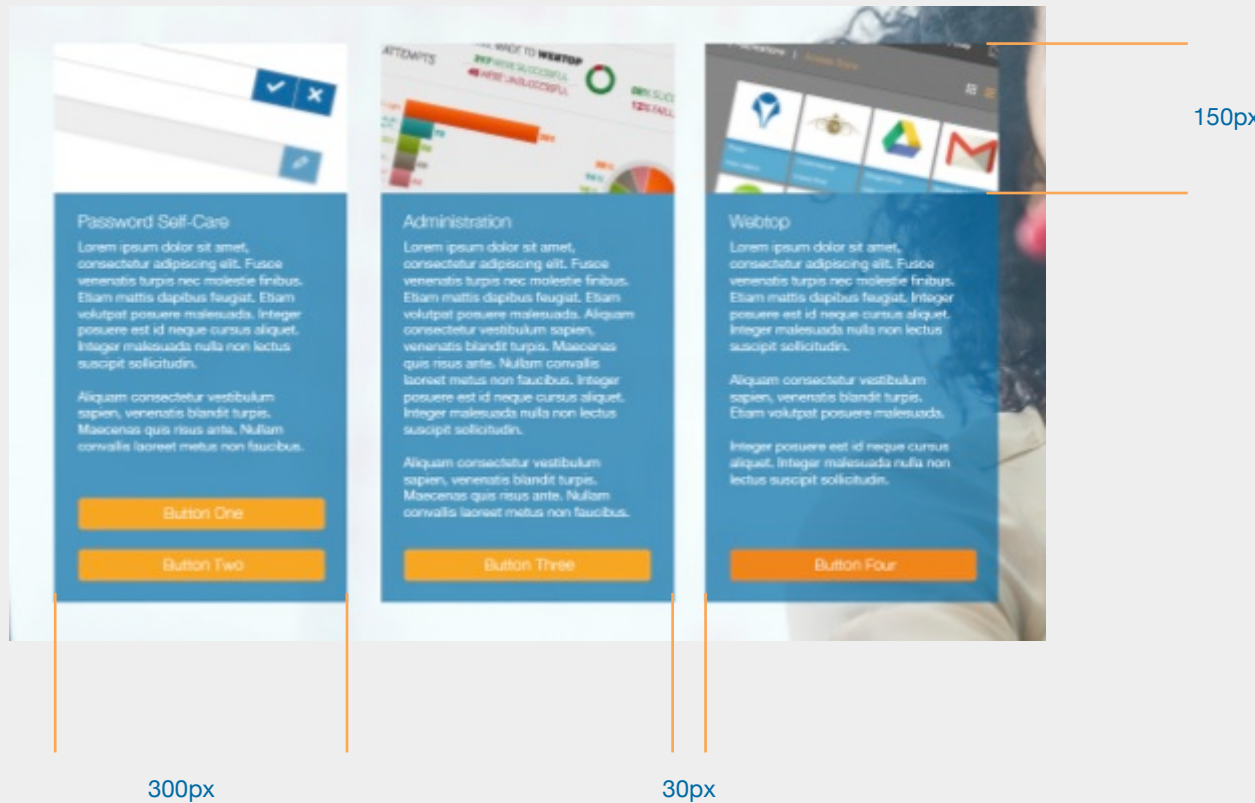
ATTEMPTS

WEBTOP

Password Self-Care

Lorem ipsum dolor sit amet, consectetur adipiscing elit. Fusce venenatis turpis nec molestie finibus. Etiam mattis dapibus feugiat. Etiam volutpat posuere malesuada. Integer posuere est id neque cursus aliquet. Integer malesuada nulla non lectus suscipit sollicitudin.

Aliquam consectetur vestibulum sapien, venenatis blandit turpis. Maecenas quis risus ante. Nullam convallis laoreet metus non faucibus.

Button One

Button Two

Administration

Lorem ipsum dolor sit amet, consectetur adipiscing elit. Fusce venenatis turpis nec molestie finibus. Etiam mattis dapibus feugiat. Etiam volutpat posuere malesuada. Aliquam consectetur vestibulum sapien, venenatis blandit turpis. Maecenas quis risus ante. Nullam convallis laoreet metus non faucibus. Integer posuere est id neque cursus aliquet. Integer malesuada nulla non lectus suscipit sollicitudin.

Aliquam consectetur vestibulum sapien, venenatis blandit turpis. Maecenas quis risus ante. Nullam convallis laoreet metus non faucibus.

Button Three

Webtop

Lorem ipsum dolor sit amet, consectetur adipiscing elit. Fusce venenatis turpis nec molestie finibus. Etiam mattis dapibus feugiat. Integer posuere est id neque cursus aliquet. Integer malesuada nulla non lectus suscipit sollicitudin.

Aliquam consectetur vestibulum sapien, venenatis blandit turpis. Etiam volutpat posuere malesuada.

Integer posuere est id neque cursus aliquet. Integer malesuada nulla non lectus suscipit sollicitudin.

Button Four

150px

300px

30px